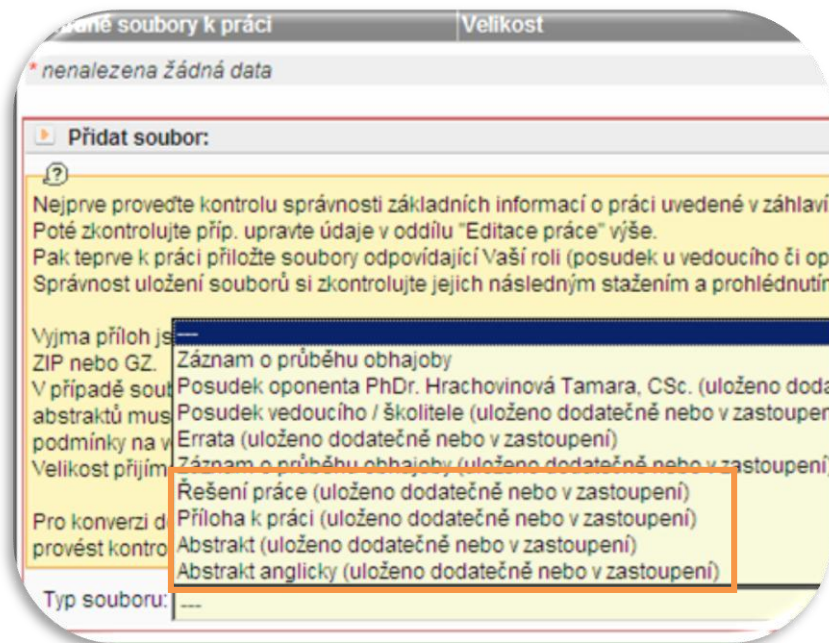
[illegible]ané soubory k práci | Velikost

* nenalezena žádná data

Přidat soubor:

Nejprve proveďte kontrolu správnosti základních informací o práci uvedené v záhlaví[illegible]
Poté zkontrolujte příp. upravte údaje v oddílu "Editace práce" výše.
Pak teprve k práci přiložte soubory odpovídající Vaší roli (posudek u vedoucího či op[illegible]
Správnost uložení souborů si zkontrolujte jejich následným stažením a prohlédnutím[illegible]

Vyjma příloh js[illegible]
ZIP nebo GZ.
V případě sout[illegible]
abstraktů mus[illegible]
podmínky na w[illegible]
Velikost přijím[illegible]

Pro konverzi d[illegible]
provést kontro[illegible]

---
Záznam o průběhu obhajoby
Posudek oponenta PhDr. Hrachovinová Tamara, CSc. (uloženo doda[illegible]
Posudek vedoucího / školitele (uloženo dodatečně nebo v zastoupen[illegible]
Errata (uloženo dodatečně nebo v zastoupení)
Záznam o průběhu obhajoby (uloženo dodatečně nebo v zastoupení)
Řešení práce (uloženo dodatečně nebo v zastoupení)
Příloha k práci (uloženo dodatečně nebo v zastoupení)
Abstrakt (uloženo dodatečně nebo v zastoupení)
Abstrakt anglicky (uloženo dodatečně nebo v zastoupení)

Typ souboru: ---